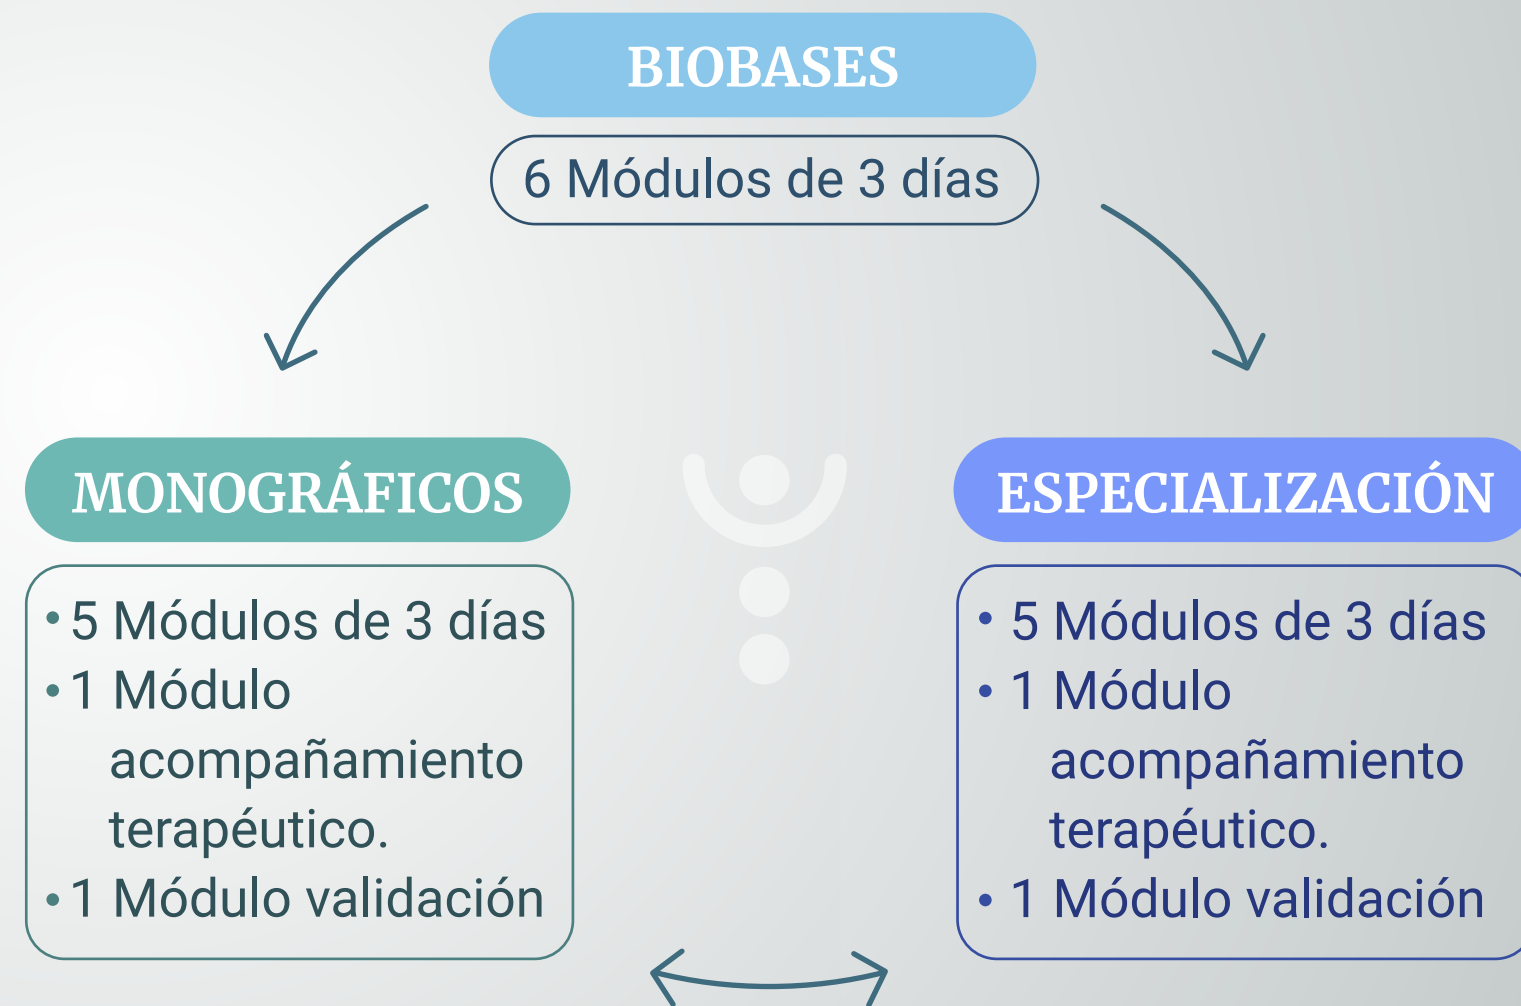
BIOBASES

6 Módulos de 3 días

MONOGRÁFICOS

- 5 Módulos de 3 días
- 1 Módulo acompañamiento terapéutico.
- 1 Módulo validación

ESPECIALIZACIÓN

- 5 Módulos de 3 días
- 1 Módulo acompañamiento terapéutico.
- 1 Módulo validación